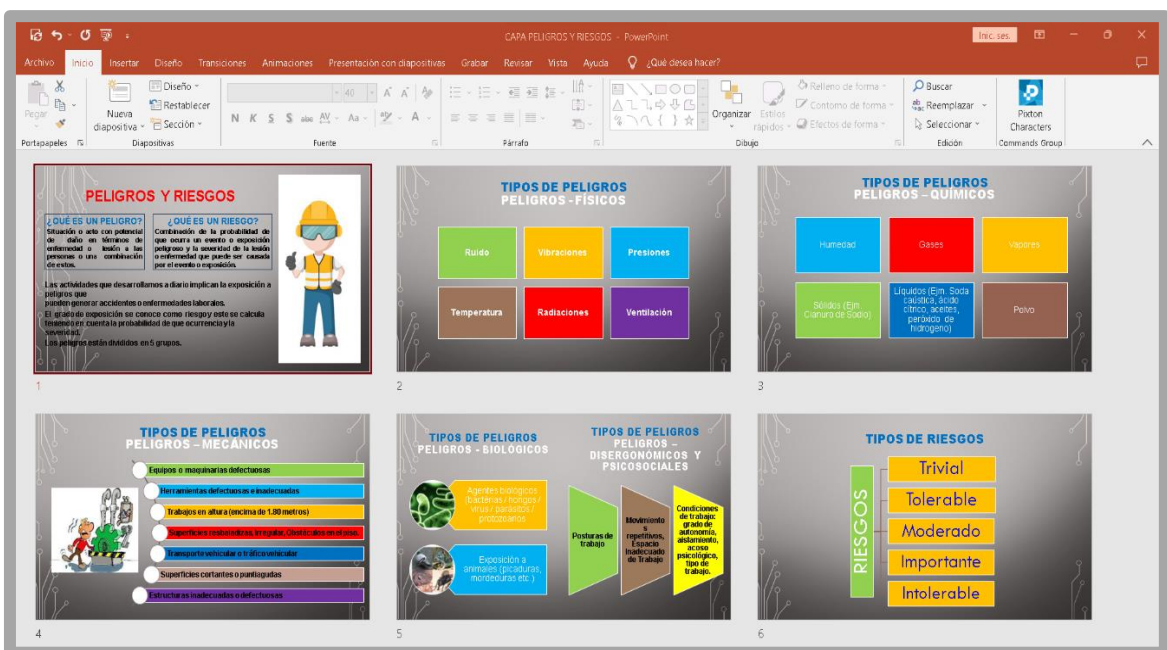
CAPA PELIGROS Y RIESGOS - PowerPoint

Inic. ses.

Archivo Inicio Insertar Diseño Transiciones Animaciones Presentación con diapositivas Grabar Revisar Vista Ayuda ¿Qué desea hacer?

Pegar Nueva diapositiva Diseño Restablecer Sección N K S S abc AV Aa A 40 A A Organizar Estilos rápidos Relleno de forma Contorno de forma Efectos de forma Buscar Reemplazar Seleccionar Pixton Characters

Portapapeles Diapositivas Fuente Párrafo Dibujo Edición Commands Group

PELIGROS Y RIESGOS

¿QUÉ ES UN PELIGRO?
Situación o acto con potencial de daño en términos de enfermedad o lesión a las personas o una combinación de estos.

¿QUÉ ES UN RIESGO?
Combinación de la probabilidad de que ocurra un evento o exposición peligroso y la severidad de la lesión o enfermedad que puede ser causada por el evento o exposición.

Las actividades que desarrollamos a diario implican la exposición a peligros que pueden generar accidentes o enfermedades laborales.
El grado de exposición se conoce como riesgo y este se calcula teniendo en cuenta la probabilidad de que ocurrencia y la severidad.
Los peligros están divididos en 5 grupos.

1

TIPOS DE PELIGROS
PELIGROS - FÍSICOS

| Ruido | Vibraciones | Presiones |
|---|---|---|
| Temperatura | Radiaciones | Ventilación |

2

TIPOS DE PELIGROS
PELIGROS – QUÍMICOS

| Humedad | Gases | Vapores |
|---|---|---|
| Sólidos (Ejm. Cianuro de Sodio) | Líquidos (Ejm. Soda caústica, ácido cítrico, aceites, peróxido de hidrógeno) | Polvo |

3

TIPOS DE PELIGROS
PELIGROS – MECÁNICOS

Equipos o maquinarias defectuosas
Herramientas defectuosas e inadecuadas
Trabajos en altura (encima de 1.80 metros)
Superficies resbaladizas, irregular. Obstáculos en el piso.
Transporte vehicular o tráfico vehicular
Superficies cortantes o puntiagudas
Estructuras inadecuadas o defectuosas

4

TIPOS DE PELIGROS
PELIGROS - BIOLÓGICOS

Agentes biológicos (bacterias / hongos / virus / parásitos / protozoarios

Exposición a animales (picaduras, mordeduras etc.)

TIPOS DE PELIGROS
PELIGROS – DISERGONÓMICOS Y PSICOSOCIALES

Posturas de trabajo
Movimientos repetitivos, Espacio inadecuado de Trabajo
Condiciones de trabajo: grado de autonomía, aislamiento, acoso psicológico, tipo de trabajo.

5

TIPOS DE RIESGOS

RIESGOS
Trivial
Tolerable
Moderado
Importante
Intolerable

6